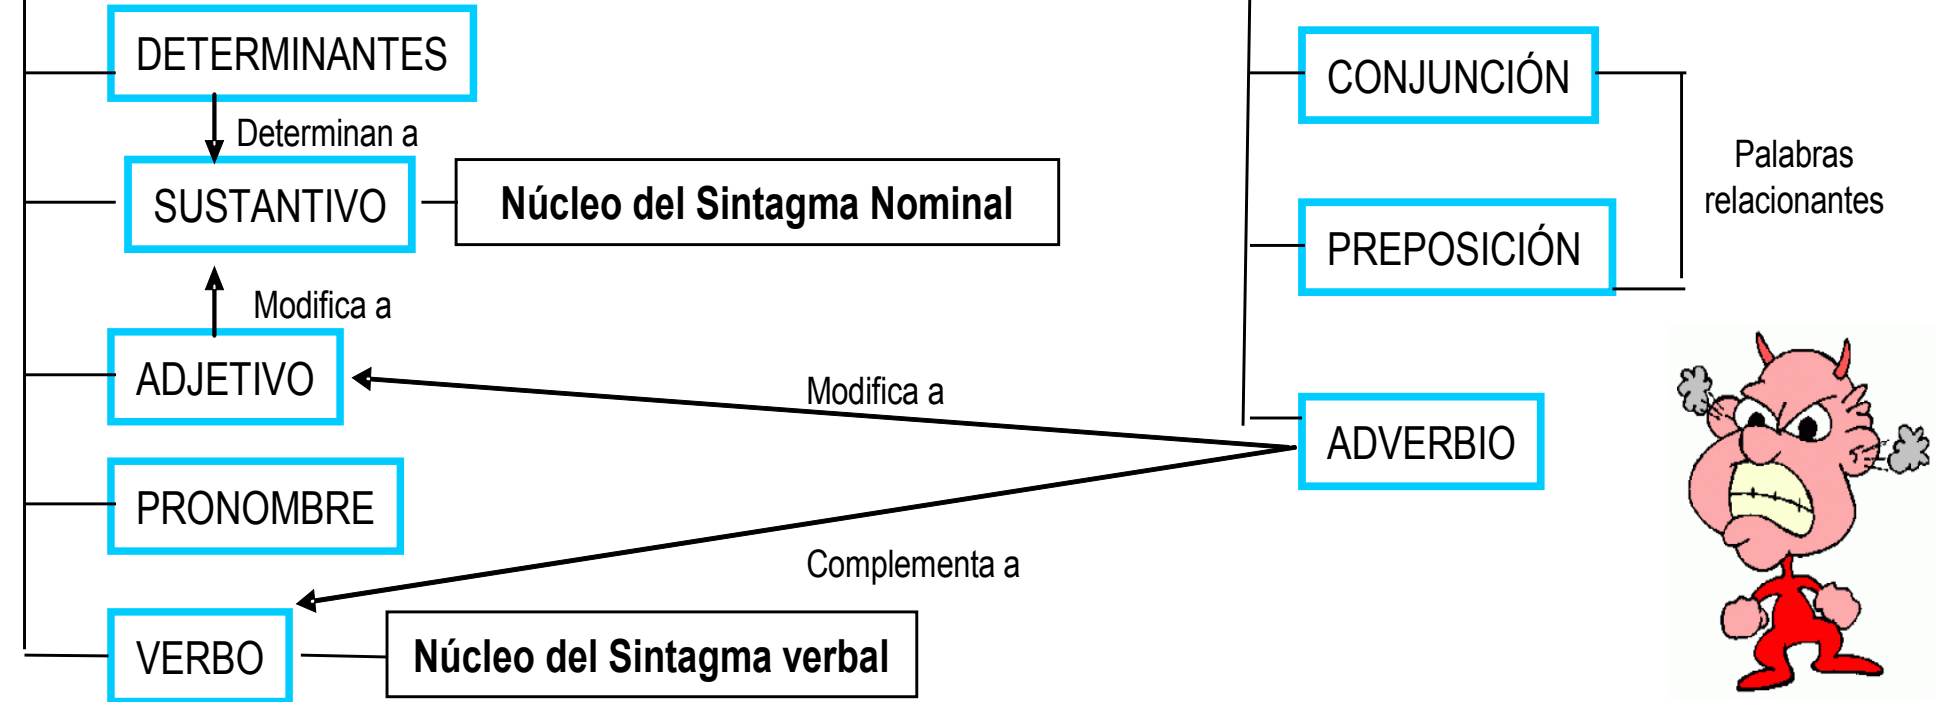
DETERMINANTES

Determinan a

SUSTANTIVO

Núcleo del Sintagma Nominal

Modifica a

ADJETIVO

PRONOMBRE

VERBO

Núcleo del Sintagma verbal

CONJUNCIÓN

PREPOSICIÓN

Palabras relacionantes

Modifica a

ADVERBIO

Complementa a